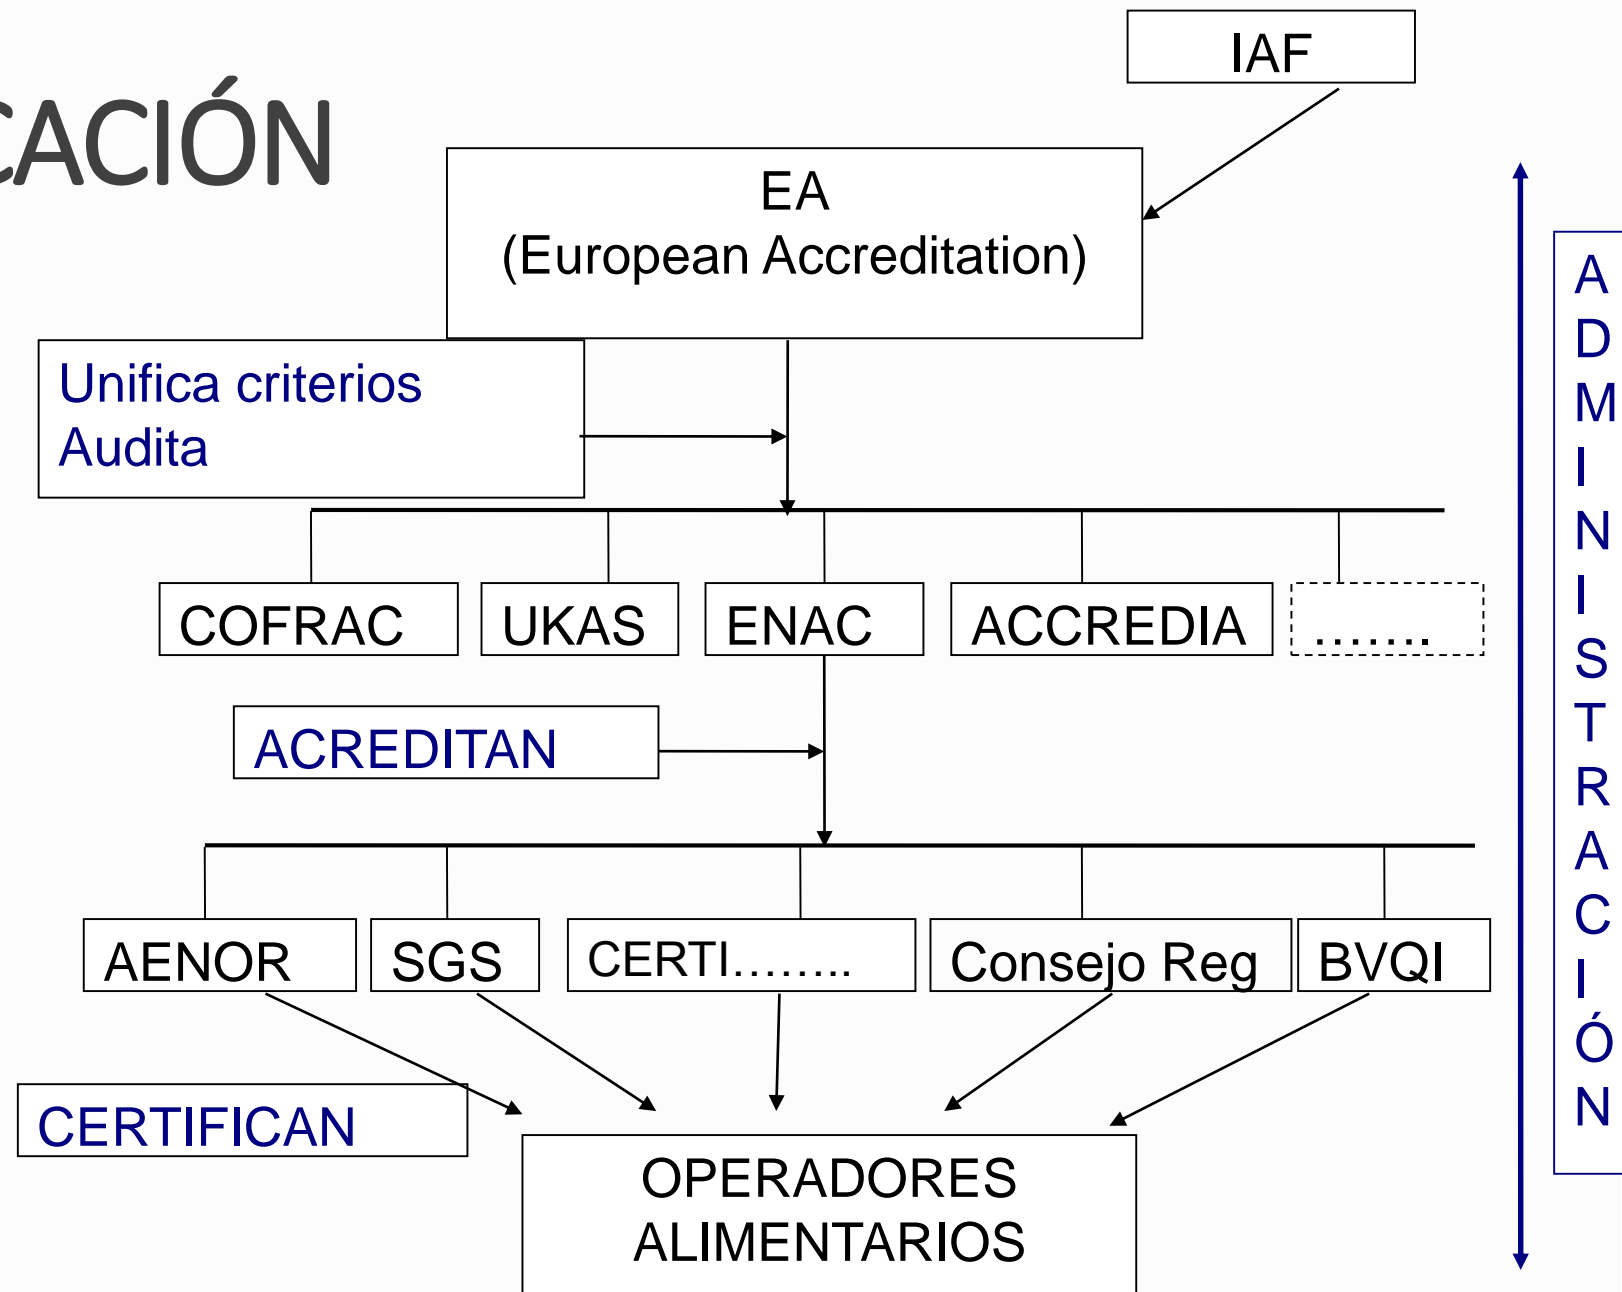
CACIÓN

IAF

EA
(European Accreditation)

Unifica criterios
Audita

COFRAC

UKAS

ENAC

ACCREDIA

…….

ACREDITAN

AENOR

SGS

CERTI……..

Consejo Reg

BVQI

CERTIFICAN

OPERADORES
ALIMENTARIOS

A
D
M
I
N
I
S
T
R
A
C
I
Ó
N